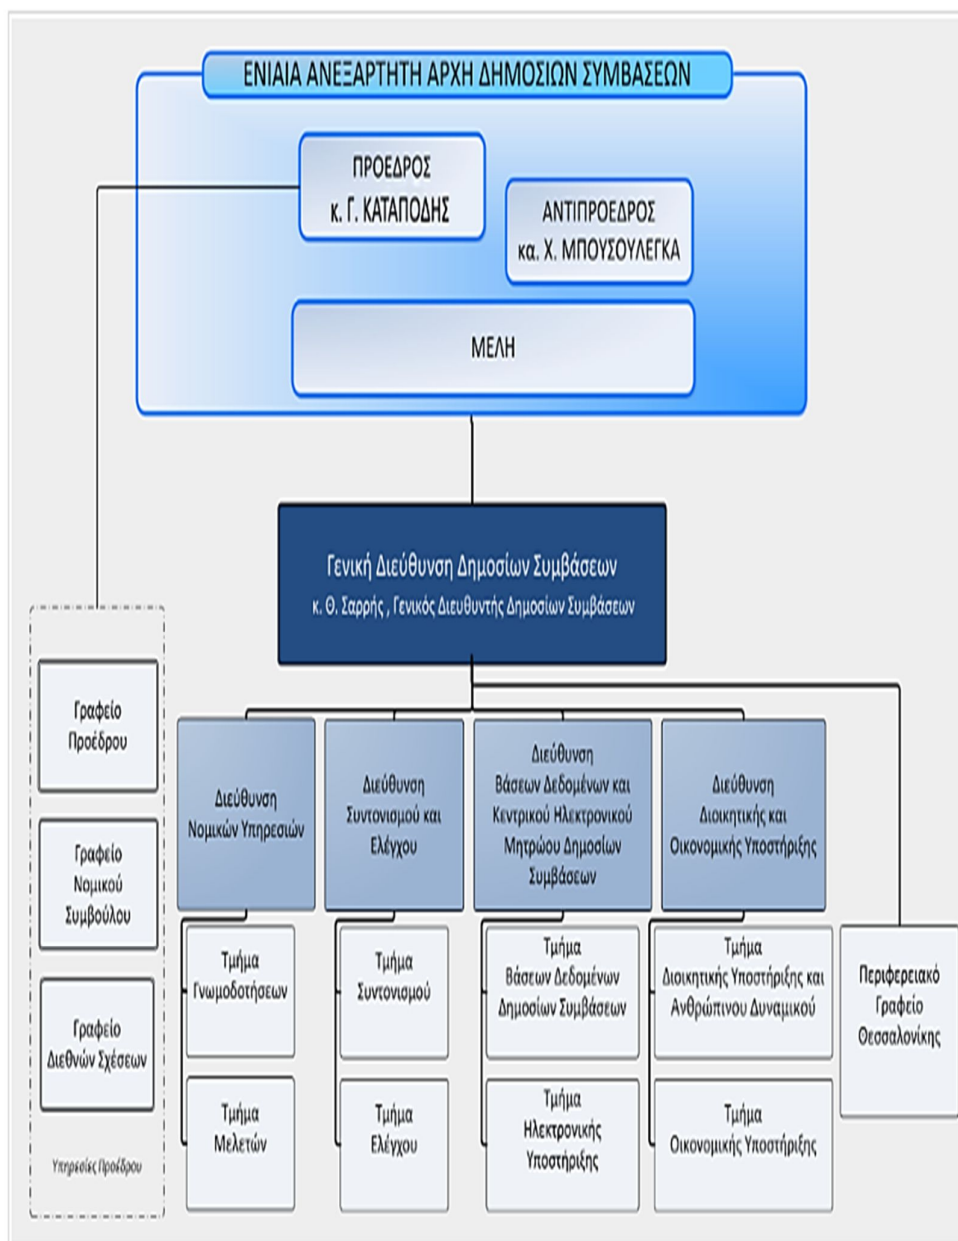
ΕΝΙΑΙΑ ΑΝΕΞΑΡΤΗΤΗ ΑΡΧΗ ΔΗΜΟΣΙΩΝ ΣΥΜΒΑΣΕΩΝ

ΠΡΟΕΔΡΟΣ
κ. Γ. ΚΑΤΑΠΟΔΗΣ

ΑΝΤΙΠΡΟΕΔΡΟΣ
κα. Χ. ΜΠΟΥΣΟΥΛΕΓΚΑ

ΜΕΛΗ

Γενική Διεύθυνση Δημοσίων Συμβάσεων
κ. Θ. Σαρρής , Γενικός Διευθυντής Δημοσίων Συμβάσεων

Γραφείο Προέδρου

Γραφείο Νομικού Συμβούλου

Γραφείο Διεθνών Σχέσεων

Υπηρεσίες Προέδρου

Διεύθυνση Νομικών Υπηρεσιών

Τμήμα Γνωμοδοτήσεων

Τμήμα Μελετών

Διεύθυνση Συντονισμού και Ελέγχου

Τμήμα Συντονισμού

Τμήμα Ελέγχου

Διεύθυνση Βάσεων Δεδομένων και Κεντρικού Ηλεκτρονικού Μητρώου Δημοσίων Συμβάσεων

Τμήμα Βάσεων Δεδομένων Δημοσίων Συμβάσεων

Τμήμα Ηλεκτρονικής Υποστήριξης

Διεύθυνση Διοικητικής και Οικονομικής Υποστήριξης

Τμήμα Διοικητικής Υποστήριξης και Ανθρώπινου Δυναμικού

Τμήμα Οικονομικής Υποστήριξης

Περιφερειακό Γραφείο Θεσσαλονίκης